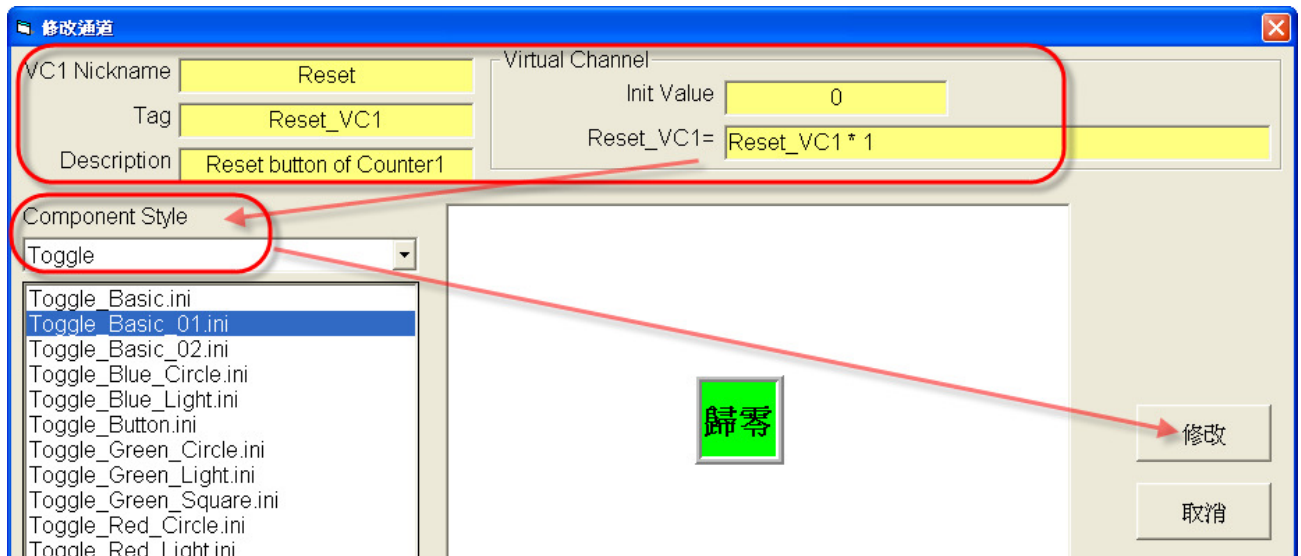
修改通道

VC1 Nickname Reset
Tag Reset_VC1
Description Reset button of Counter1

Virtual Channel
Init Value 0
Reset_VC1= Reset_VC1 * 1

Component Style
Toggle

Toggle_Basic.ini
Toggle_Basic_01.ini
Toggle_Basic_02.ini
Toggle_Blue_Circle.ini
Toggle_Blue_Light.ini
Toggle_Button.ini
Toggle_Green_Circle.ini
Toggle_Green_Light.ini
Toggle_Green_Square.ini
Toggle_Red_Circle.ini
Toggle_Red_Light.ini

歸零

修改
取消